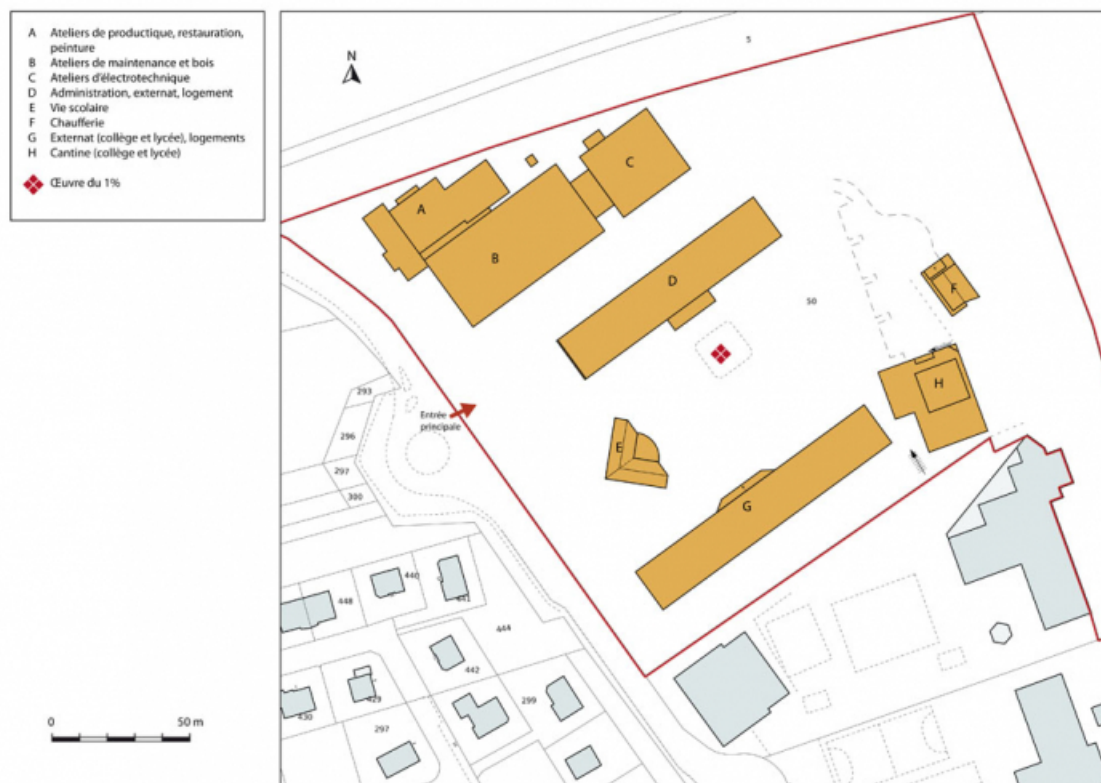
A Ateliers de productique, restauration, peinture
B Ateliers de maintenance et bois
C Ateliers d'électrotechnique
D Administration, externat, logement
E Vie scolaire
F Chaufferie
G Externat (collège et lycée), logements
H Cantine (collège et lycée)

Œuvre du 1%

N

5

A
B
C
D
50
F
H
E
G

Entrée principale

293
296
297
300
440
448
441
444
442
429
430
299
297

0 50 m